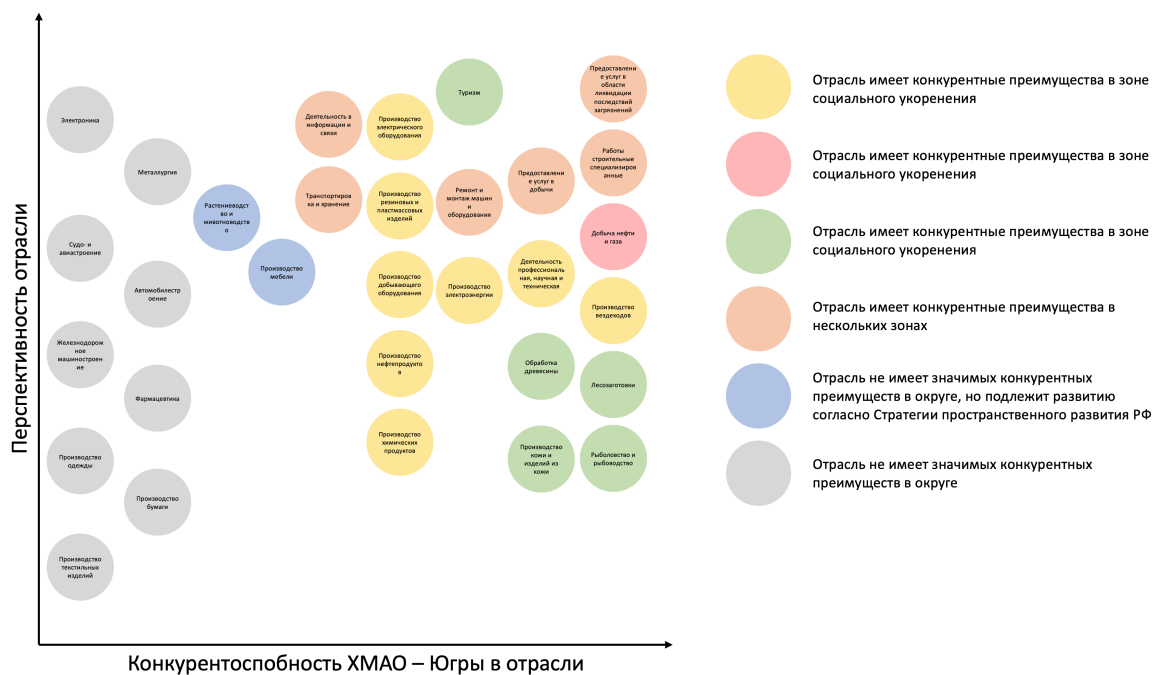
Перспективность отрасли

Электроника

Металлургия

Растениеводство и животноводство

Судо- и авиастроение

Автомобилестроение

Производство мебели

Железнодорожное машиностроение

Фармацевтика

Производство одежды

Производство бумаги

Производство текстильных изделий

Деятельность в информации и связи

Транспортировка и хранение

Производство электрического оборудования

Производство резиновых и пластмассовых изделий

Производство добывающего оборудования

Производство нефтепродуктов

Производство химических продуктов

Туризм

Ремонт и монтаж машин и оборудования

Производство электроэнергии

Предоставление услуг в добычи

Деятельность профессиональная, научная и техническая

Обработка древесины

Производство кожи и изделий из кожи

Предоставление услуг в области ликвидации последствий загрязнений

Работы строительные специализированные

Добыча нефти и газа

Производство вездеходов

Лесозаготовки

Рыболовство и рыбоводство

Конкурентоспобность ХМАО – Югры в отрасли

Отрасль имеет конкурентные преимущества в зоне социального укоренения

Отрасль имеет конкурентные преимущества в зоне социального укоренения

Отрасль имеет конкурентные преимущества в зоне социального укоренения

Отрасль имеет конкурентные преимущества в нескольких зонах

Отрасль не имеет значимых конкурентных преимуществ в округе, но подлежит развитию согласно Стратегии пространственного развития РФ

Отрасль не имеет значимых конкурентных преимуществ в округе